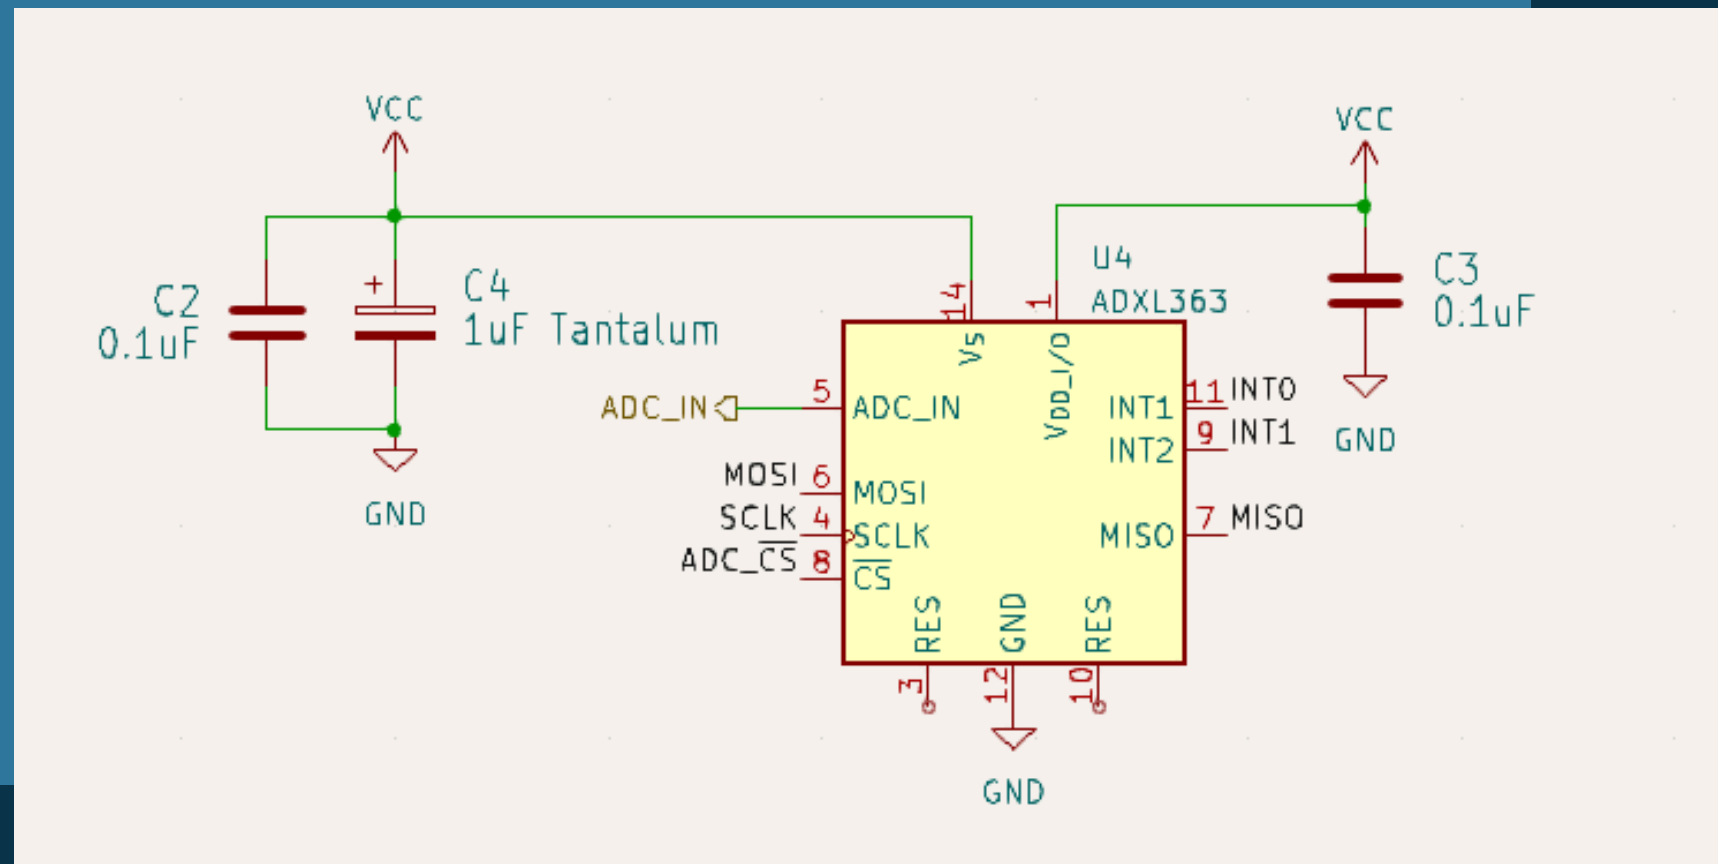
VCC

C2
0.1uF

+

C4
1uF Tantalum

GND

VCC

U4
ADXL363

C3
0.1uF

GND

14
Vs

1
VDD_I/O

5
ADC_IN
ADC_IN

11 INT0
INT1
9 INT1
INT2

MOSI 6 MOSI
SCLK 4 SCLK
ADC_$\overline{CS}$ 8 $\overline{CS}$

7 MISO
MISO

RES
GND
RES

3
12
10

GND